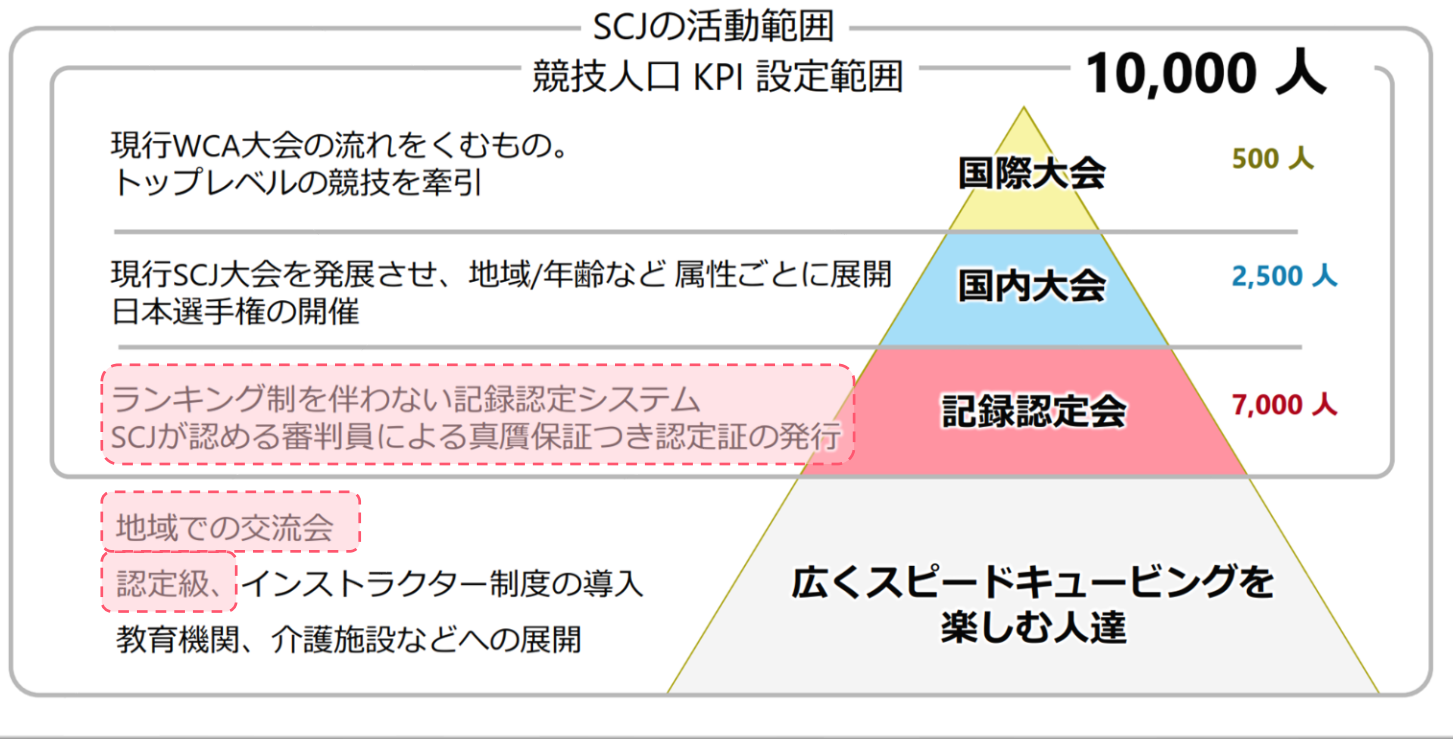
SCJの活動範囲

競技人口 KPI 設定範囲

10,000 人

現行WCA大会の流れをくむもの。
トップレベルの競技を牽引

国際大会

500 人

現行SCJ大会を発展させ、地域/年齢など 属性ごとに展開
日本選手権の開催

国内大会

2,500 人

ランキング制を伴わない記録認定システム
SCJが認める審判員による真贋保証つき認定証の発行

記録認定会

7,000 人

地域での交流会

認定級、インストラクター制度の導入

教育機関、介護施設などへの展開

広くスピードキュービングを楽しむ人達